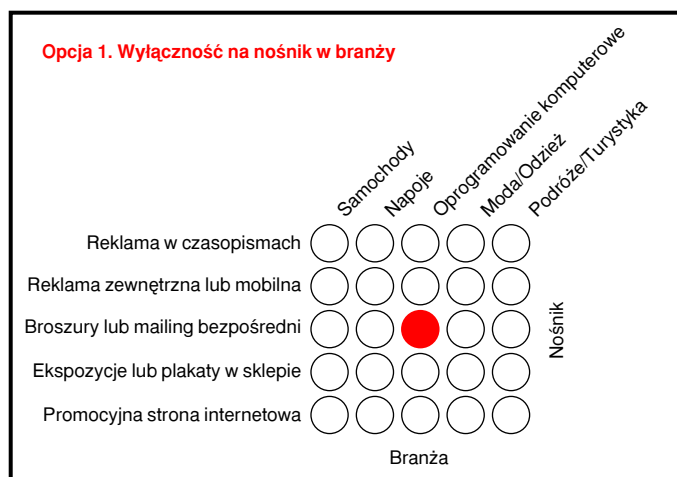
Opcja 1. Wyłączność na nośnik w branży

Samochody
Napoje
Oprogramowanie komputerowe
Moda/Odzież
Podróże/Turystyka

Reklama w czasopismach
Reklama zewnętrzna lub mobilna
Broszury lub mailing bezpośredni
Ekspozycje lub plakaty w sklepie
Promocyjna strona internetowa

Nośnik

Branża